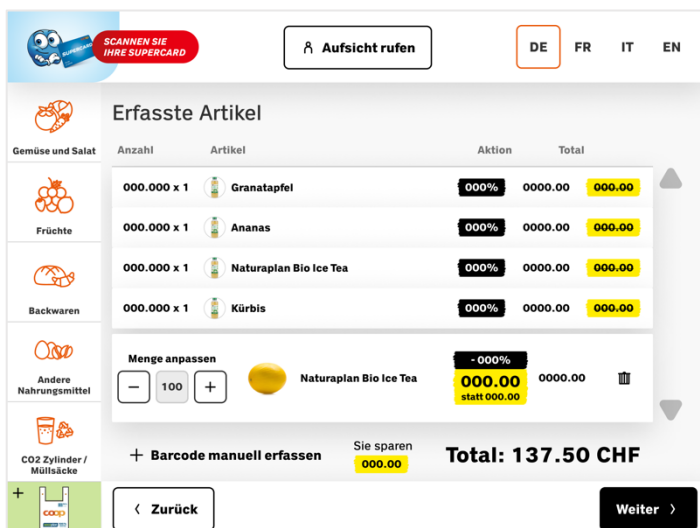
SCANNEN SIE IHRE SUPERCARD

SUPERCARD

Aufsicht rufen

DE FR IT EN

Gemüse und Salat

Früchte

Backwaren

Andere Nahrungsmittel

CO2 Zylinder / Müllsäcke

+

coop

Erfasste Artikel

| Anzahl | Artikel | Aktion | Total | |
|---|---|---|---|---|
| 000.000 x 1 | Granatapfel | 000% | 0000.00 | 000.00 |
| 000.000 x 1 | Ananas | 000% | 0000.00 | 000.00 |
| 000.000 x 1 | Naturaplan Bio Ice Tea | 000% | 0000.00 | 000.00 |
| 000.000 x 1 | Kürbis | 000% | 0000.00 | 000.00 |

Menge anpassen

− 100 +

Naturaplan Bio Ice Tea

- 000%

000.00

statt 000.00

0000.00

+ Barcode manuell erfassen

Sie sparen

000.00

Total: 137.50 CHF

‹ Zurück

Weiter ›